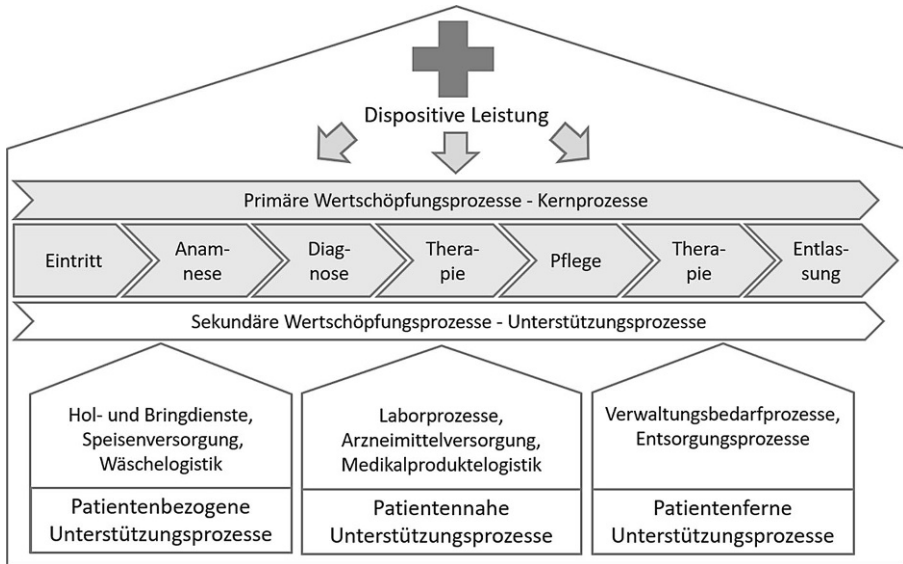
Dispositive Leistung

Primäre Wertschöpfungsprozesse - Kernprozesse

Eintritt

Anamnese

Diagnose

Therapie

Pflege

Therapie

Entlassung

Sekundäre Wertschöpfungsprozesse - Unterstützungsprozesse

Hol- und Bringdienste, Speisenversorgung, Wäschelogistik

Patientenbezogene Unterstützungsprozesse

Laborprozesse, Arzneimittelversorgung, Medikalproduktelogistik

Patientennahe Unterstützungsprozesse

Verwaltungsbedarfprozesse, Entsorgungsprozesse

Patientenferne Unterstützungsprozesse